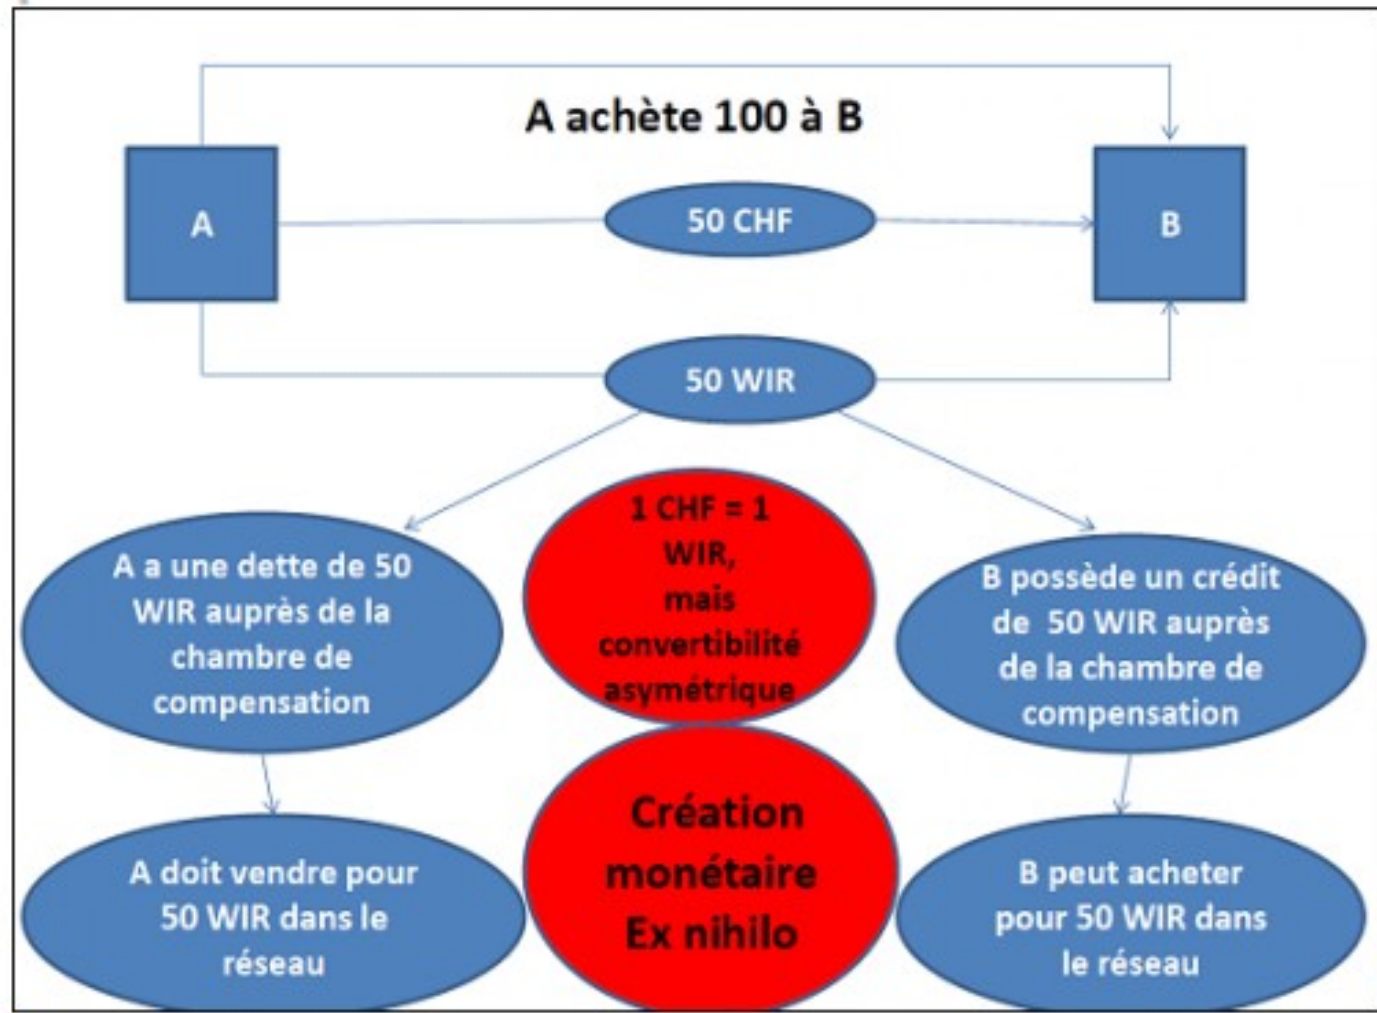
A achète 100 à B

A

50 CHF

B

50 WIR

A a une dette de 50 WIR auprès de la chambre de compensation

1 CHF = 1 WIR, mais convertibilité asymétrique

B possède un crédit de 50 WIR auprès de la chambre de compensation

A doit vendre pour 50 WIR dans le réseau

Création monétaire Ex nihilo

B peut acheter pour 50 WIR dans le réseau